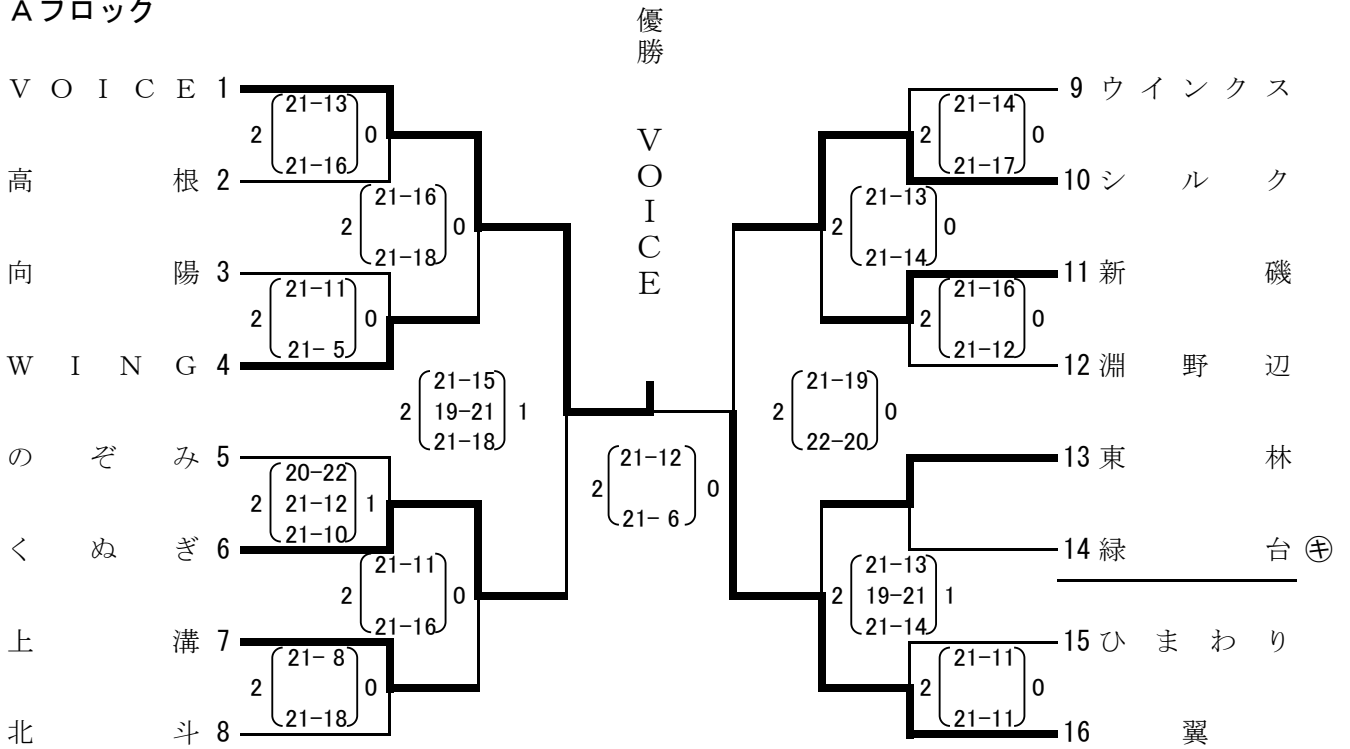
Aブロック

優勝

VOICE

VOICE 1
高根 2
向陽 3
WING 4
のぞみ 5
くぬぎ 6
上溝 7
北斗 8

2 (21−13, 21−16) 0
2 (21−16, 21−18) 0
2 (21−11, 21− 5) 0
2 (21−15, 19−21, 21−18) 1
2 (20−22, 21−12, 21−10) 1
2 (21−11, 21−16) 0
2 (21− 8, 21−18) 0

2 (21−12, 21− 6) 0

9 ウインクス
10 シルク
11 新磯
12 淵野辺
13 東林
14 緑台 ㊍
15 ひまわり
16 翼

2 (21−14, 21−17) 0
2 (21−13, 21−14) 0
2 (21−16, 21−12) 0
2 (21−19, 22−20) 0
2 (21−13, 19−21, 21−14) 1
2 (21−11, 21−11) 0